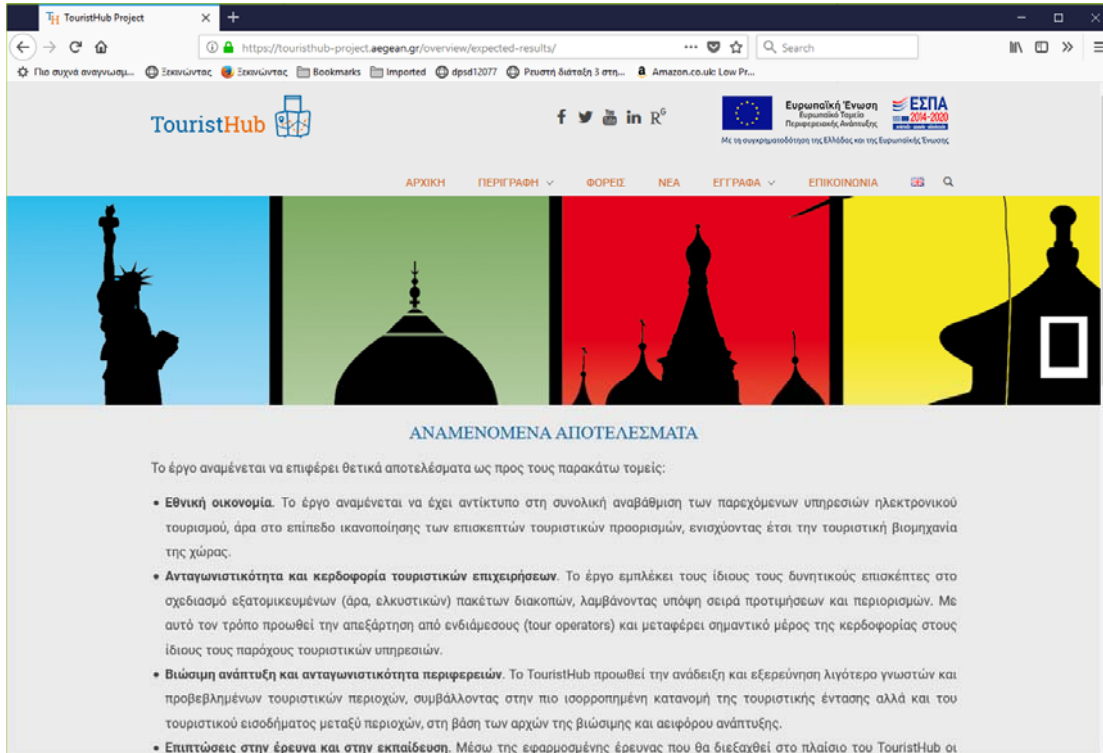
TouristHub Project

https://touristhub-project.aegean.gr/overview/expected-results/

Search

Πιο συχνά αναγνωσμ... Ξεκινώντας Ξεκινώντας Bookmarks Imported dpsd12077 Ρευστή διάταξη 3 στη... Amazon.co.uk: Low Pr...

TouristHub

R$^G$

Ευρωπαϊκή Ένωση
Ευρωπαϊκό Ταμείο Περιφερειακής Ανάπτυξης

ΕΣΠΑ
2014-2020

Με τη συγχρηματοδότηση της Ελλάδας και της Ευρωπαϊκής Ένωσης

ΑΡΧΙΚΗ ΠΕΡΙΓΡΑΦΗ ΦΟΡΕΙΣ ΝΕΑ ΕΓΓΡΑΦΑ ΕΠΙΚΟΙΝΩΝΙΑ

ΑΝΑΜΕΝΟΜΕΝΑ ΑΠΟΤΕΛΕΣΜΑΤΑ

Το έργο αναμένεται να επιφέρει θετικά αποτελέσματα ως προς τους παρακάτω τομείς:

• **Εθνική οικονομία.** Το έργο αναμένεται να έχει αντίκτυπο στη συνολική αναβάθμιση των παρεχόμενων υπηρεσιών ηλεκτρονικού τουρισμού, άρα στο επίπεδο ικανοποίησης των επισκεπτών τουριστικών προορισμών, ενισχύοντας έτσι την τουριστική βιομηχανία της χώρας.

• **Ανταγωνιστικότητα και κερδοφορία τουριστικών επιχειρήσεων.** Το έργο εμπλέκει τους ίδιους τους δυνητικούς επισκέπτες στο σχεδιασμό εξατομικευμένων (άρα, ελκυστικών) πακέτων διακοπών, λαμβάνοντας υπόψη σειρά προτιμήσεων και περιορισμών. Με αυτό τον τρόπο προωθεί την απεξάρτηση από ενδιάμεσους (tour operators) και μεταφέρει σημαντικό μέρος της κερδοφορίας στους ίδιους τους παρόχους τουριστικών υπηρεσιών.

• **Βιώσιμη ανάπτυξη και ανταγωνιστικότητα περιφερειών.** Το TouristHub προωθεί την ανάδειξη και εξερεύνηση λιγότερο γνωστών και προβεβλημένων τουριστικών περιοχών, συμβάλλοντας στην πιο ισορροπημένη κατανομή της τουριστικής έντασης αλλά και του τουριστικού εισοδήματος μεταξύ περιοχών, στη βάση των αρχών της βιώσιμης και αειφόρου ανάπτυξης.

• **Επιπτώσεις στην έρευνα και στην εκπαίδευση.** Μέσω της εφαρμοσμένης έρευνας που θα διεξαχθεί στο πλαίσιο του TouristHub οι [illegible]